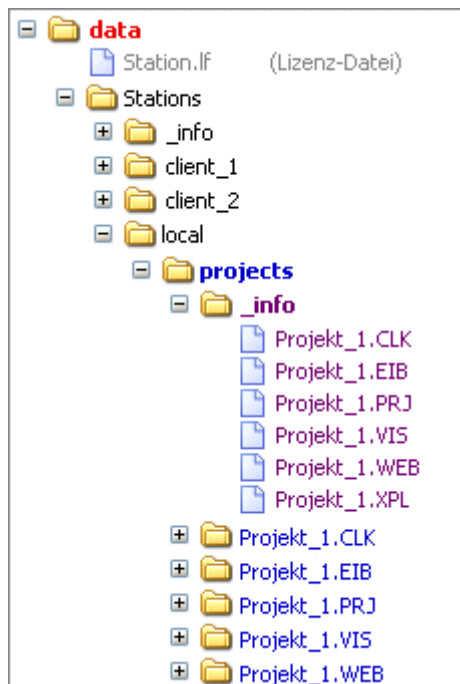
data
Station.lf (Lizenz-Datei)
Stations
_info
client_1
client_2
local
projects
_info
Projekt_1.CLK
Projekt_1.EIB
Projekt_1.PRJ
Projekt_1.VIS
Projekt_1.WEB
Projekt_1.XPL
Projekt_1.CLK
Projekt_1.EIB
Projekt_1.PRJ
Projekt_1.VIS
Projekt_1.WEB